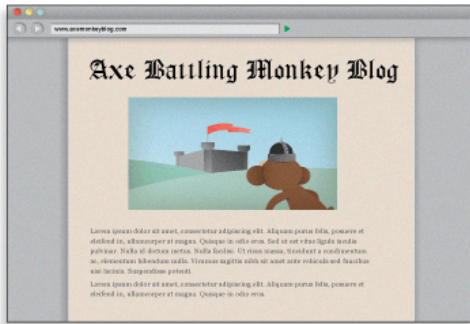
www.axemonkeyblog.com

Axe Battling Monkey Blog

Lorem ipsum dolor sit amet, consectetur adipiscing elit. Aliquam purus felis, posuere et eleifend in, ullamcorper et magna. Quisque in odio eros. Sed sit est vitae ligula iaculis pulvinar. Nulla id dictum metus. Nulla facilisi. Ut risus massa, tincidunt a condimentum ac, elementum bibendum nulla. Vivamus sagittis nibh sit amet ante vehicula sed faucibus nisi lacinia. Suspendisse potenti.

Lorem ipsum dolor sit amet, consectetur adipiscing elit. Aliquam purus felis, posuere et eleifend in, ullamcorper et magna. Quisque in odio eros.